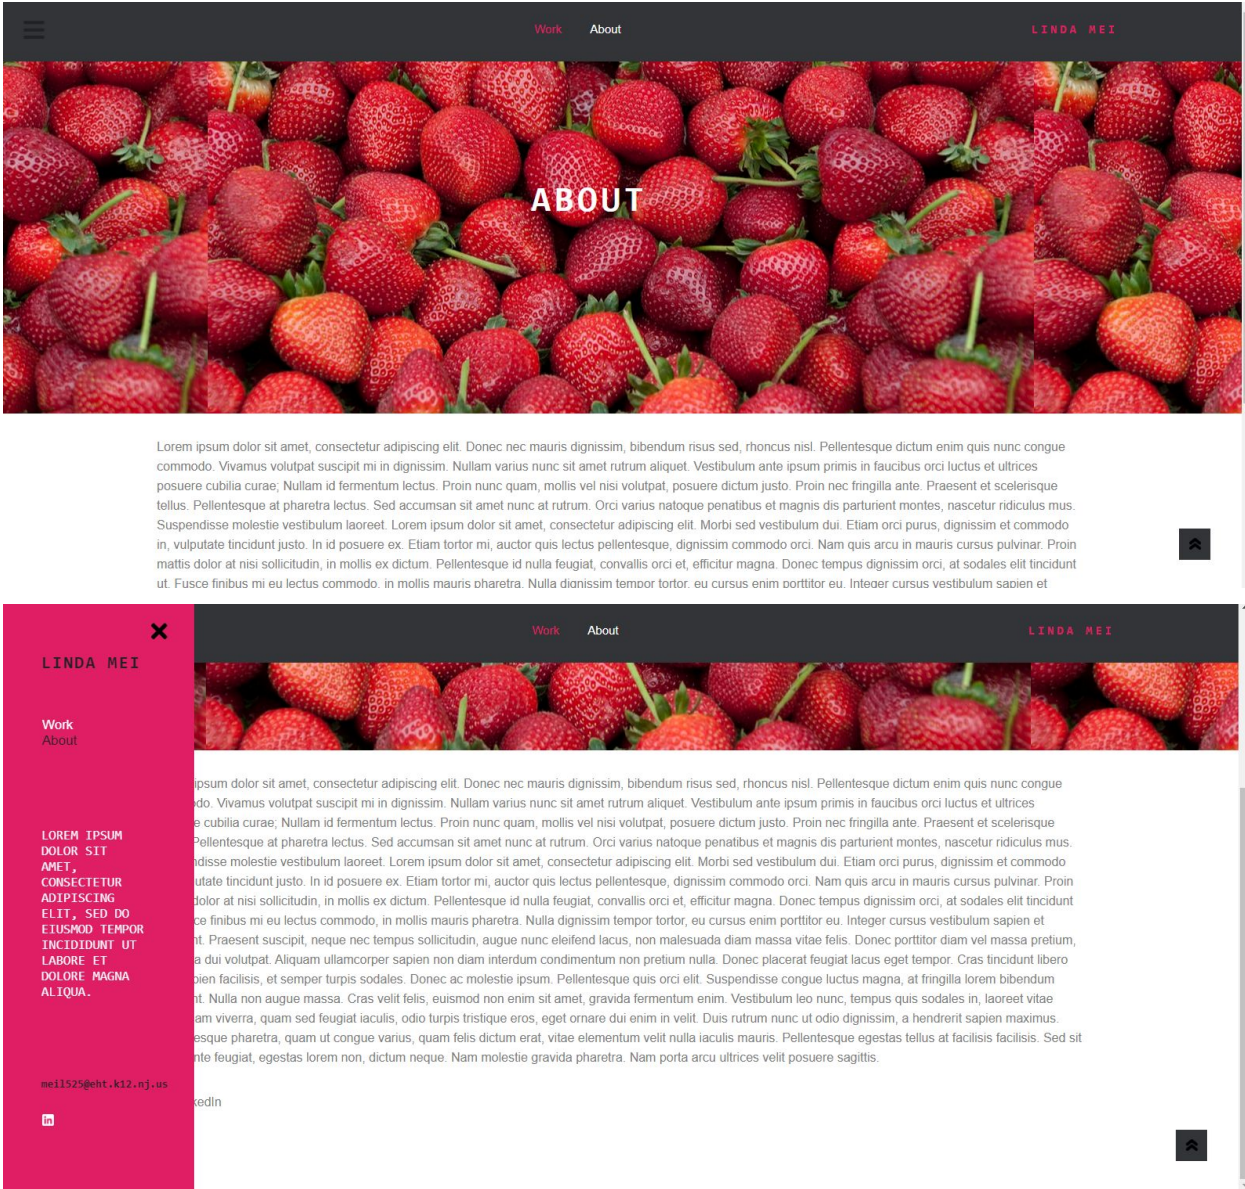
Work About LINDA MEI

ABOUT

Lorem ipsum dolor sit amet, consectetur adipiscing elit. Donec nec mauris dignissim, bibendum risus sed, rhoncus nisl. Pellentesque dictum enim quis nunc congue commodo. Vivamus volutpat suscipit mi in dignissim. Nullam varius nunc sit amet rutrum aliquet. Vestibulum ante ipsum primis in faucibus orci luctus et ultrices posuere cubilia curae; Nullam id fermentum lectus. Proin nunc quam, mollis vel nisi volutpat, posuere dictum justo. Proin nec fringilla ante. Praesent et scelerisque tellus. Pellentesque at pharetra lectus. Sed accumsan sit amet nunc at rutrum. Orci varius natoque penatibus et magnis dis parturient montes, nascetur ridiculus mus. Suspendisse molestie vestibulum laoreet. Lorem ipsum dolor sit amet, consectetur adipiscing elit. Morbi sed vestibulum dui. Etiam orci purus, dignissim et commodo in, vulputate tincidunt justo. In id posuere ex. Etiam tortor mi, auctor quis lectus pellentesque, dignissim commodo orci. Nam quis arcu in mauris cursus pulvinar. Proin mattis dolor at nisi sollicitudin, in mollis ex dictum. Pellentesque id nulla feugiat, convallis orci et, efficitur magna. Donec tempus dignissim orci, at sodales elit tincidunt ut. Fusce finibus mi eu lectus commodo, in mollis mauris pharetra. Nulla dignissim tempor tortor, eu cursus enim porttitor eu. Integer cursus vestibulum sapien et

LINDA MEI

Work
About

LOREM IPSUM DOLOR SIT AMET, CONSECTETUR ADIPISCING ELIT, SED DO EIUSMOD TEMPOR INCIDIDUNT UT LABORE ET DOLORE MAGNA ALIQUA.

mei1525@eht.k12.nj.us

Work About LINDA MEI

ipsum dolor sit amet, consectetur adipiscing elit. Donec nec mauris dignissim, bibendum risus sed, rhoncus nisl. Pellentesque dictum enim quis nunc congue do. Vivamus volutpat suscipit mi in dignissim. Nullam varius nunc sit amet rutrum aliquet. Vestibulum ante ipsum primis in faucibus orci luctus et ultrices e cubilia curae; Nullam id fermentum lectus. Proin nunc quam, mollis vel nisi volutpat, posuere dictum justo. Proin nec fringilla ante. Praesent et scelerisque Pellentesque at pharetra lectus. Sed accumsan sit amet nunc at rutrum. Orci varius natoque penatibus et magnis dis parturient montes, nascetur ridiculus mus. ndisse molestie vestibulum laoreet. Lorem ipsum dolor sit amet, consectetur adipiscing elit. Morbi sed vestibulum dui. Etiam orci purus, dignissim et commodo utate tincidunt justo. In id posuere ex. Etiam tortor mi, auctor quis lectus pellentesque, dignissim commodo orci. Nam quis arcu in mauris cursus pulvinar. Proin dolor at nisi sollicitudin, in mollis ex dictum. Pellentesque id nulla feugiat, convallis orci et, efficitur magna. Donec tempus dignissim orci, at sodales elit tincidunt ce finibus mi eu lectus commodo, in mollis mauris pharetra. Nulla dignissim tempor tortor, eu cursus enim porttitor eu. Integer cursus vestibulum sapien et nt. Praesent suscipit, neque nec tempus sollicitudin, augue nunc eleifend lacus, non malesuada diam massa vitae felis. Donec porttitor diam vel massa pretium, a dui volutpat. Aliquam ullamcorper sapien non diam interdum condimentum non pretium nulla. Donec placerat feugiat lacus eget tempor. Cras tincidunt libero pien facilisis, et semper turpis sodales. Donec ac molestie ipsum. Pellentesque quis orci elit. Suspendisse congue luctus magna, at fringilla lorem bibendum nt. Nulla non augue massa. Cras velit felis, euismod non enim sit amet, gravida fermentum enim. Vestibulum leo nunc, tempus quis sodales in, laoreet vitae am viverra, quam sed feugiat iaculis, odio turpis tristique eros, eget ornare dui enim in velit. Duis rutrum nunc ut odio dignissim, a hendrerit sapien maximus. esque pharetra, quam ut congue varius, quam felis dictum erat, vitae elementum velit nulla iaculis mauris. Pellentesque egestas tellus at facilisis facilisis. Sed sit nte feugiat, egestas lorem non, dictum neque. Nam molestie gravida pharetra. Nam porta arcu ultrices velit posuere sagittis.

kedIn